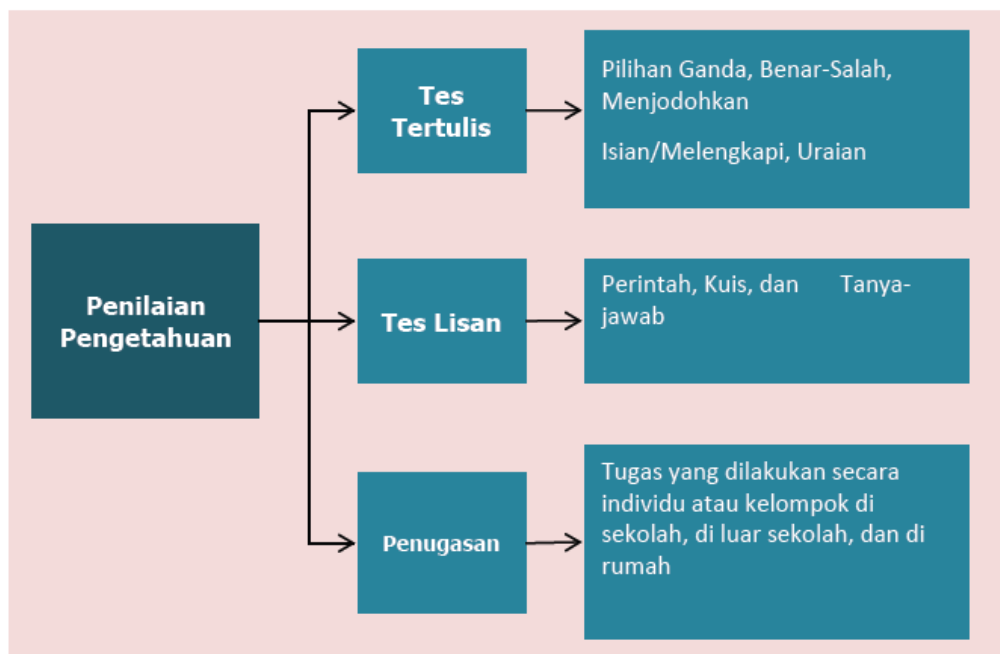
Penilaian Pengetahuan

Tes Tertulis

Pilihan Ganda, Benar-Salah, Menjodohkan

Isian/Melengkapi, Uraian

Tes Lisan

Perintah, Kuis, dan Tanya-jawab

Penugasan

Tugas yang dilakukan secara individu atau kelompok di sekolah, di luar sekolah, dan di rumah